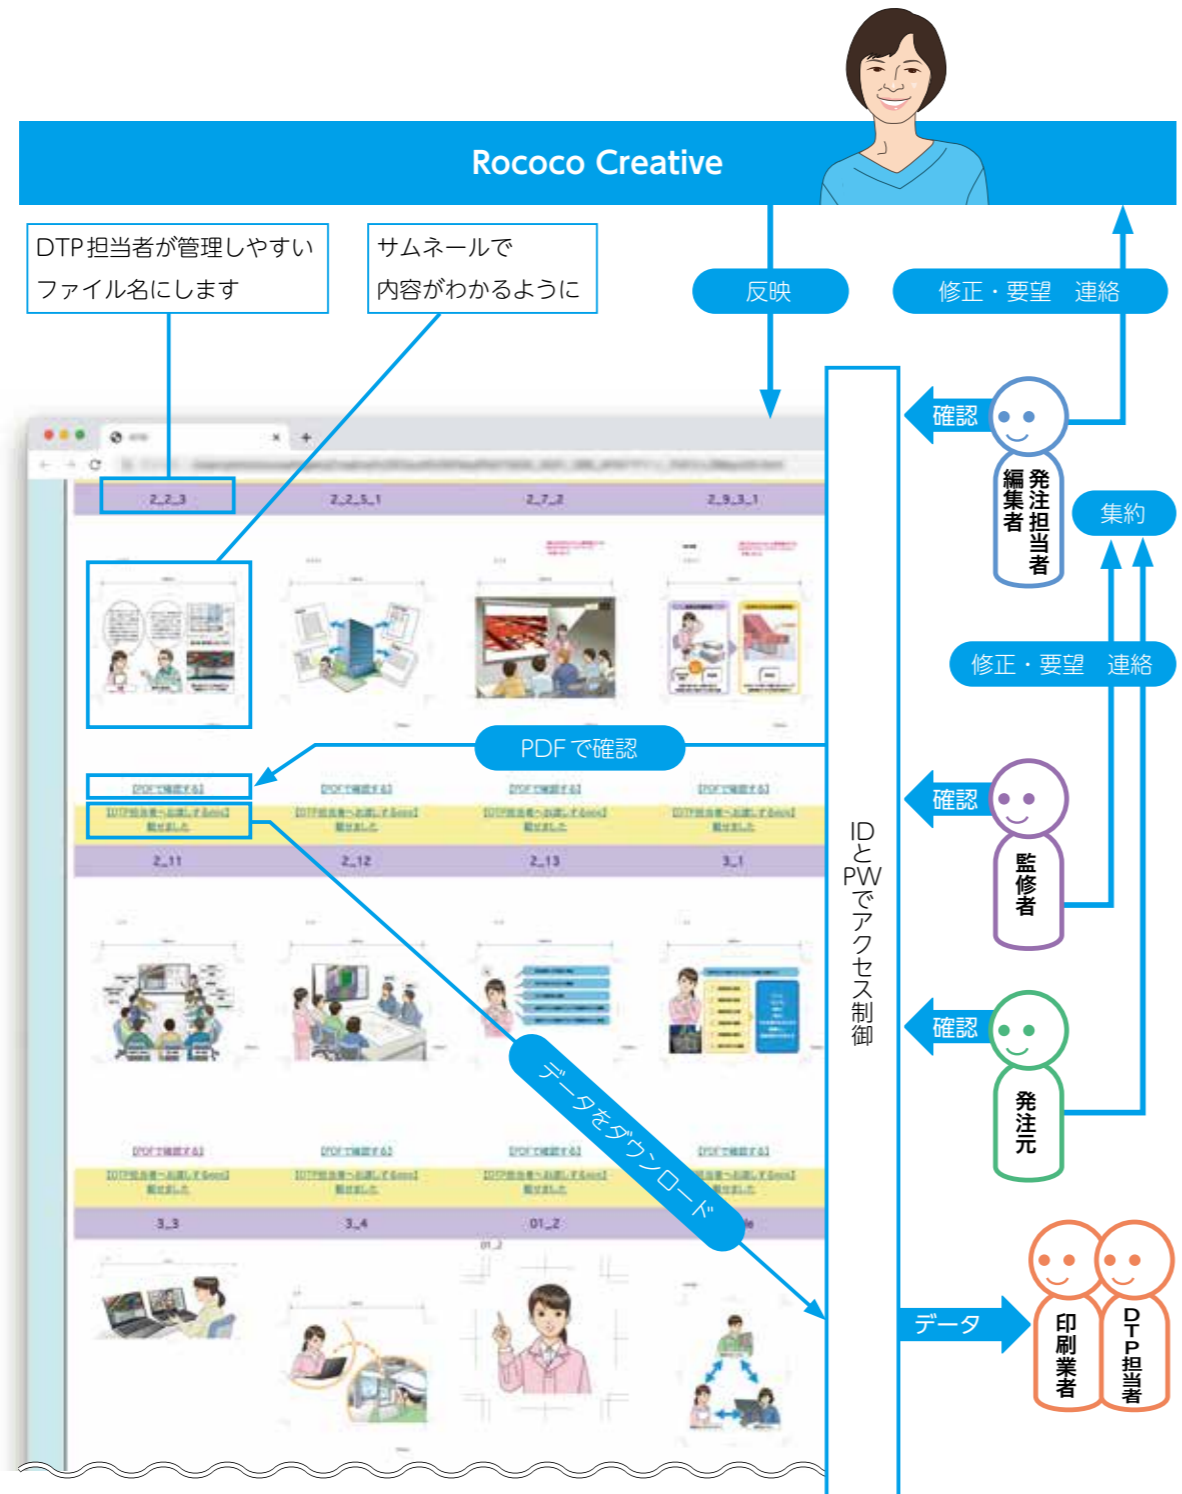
Rococo Creative

DTP担当者が管理しやすいファイル名にします

サムネールで内容がわかるように

反映

修正・要望　連絡

確認

発注担当者

編集者

集約

修正・要望　連絡

2_2_3

2_2_5_1

2_7_2

2_9_3_1

PDFで確認

【PDFで確認する】

【DTP担当者へお渡しするzip】

確認

監修者

2_11

2_12

2_13

3_1

IDとPWでアクセス制御

確認

発注元

データをダウンロード

3_3

3_4

01_2

データ

印刷業者

DTP担当者